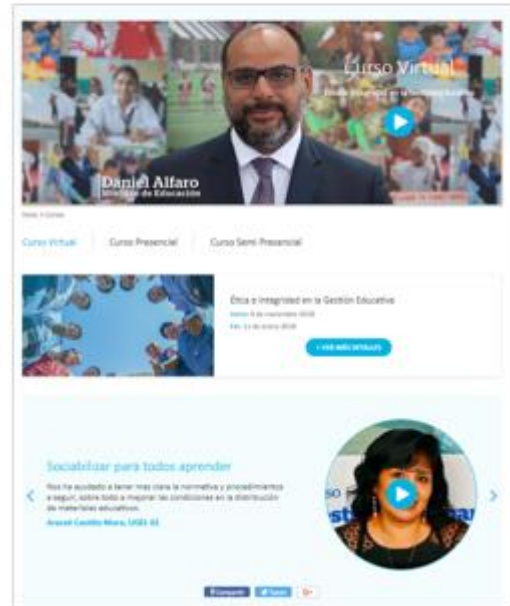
Curso Virtual
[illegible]

Daniel Alfaro
Ministro de Educación

Inicio > Cursos

Curso Virtual | Curso Presencial | Curso Semi Presencial

Ética e Integridad en la Gestión Educativa
Inicio: 8 de noviembre 2018
Fin: 11 de enero 2019
+ VER MÁS DETALLES

Sociabilizar para todos aprender
Nos ha ayudado a tener más clara la normativa y procedimientos a seguir, sobre todo a mejorar las condiciones en la distribución de materiales educativos.
Aracelí Castillo Mora, UGEL 02

Compartir | Tweet | G+